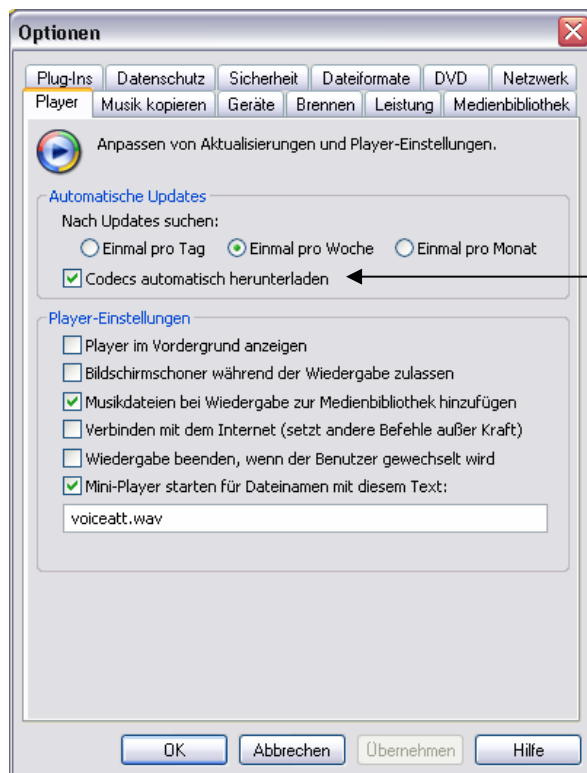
Optionen

Plug-Ins | Datenschutz | Sicherheit | Dateiformate | DVD | Netzwerk
Player | Musik kopieren | Geräte | Brennen | Leistung | Medienbibliothek

Anpassen von Aktualisierungen und Player-Einstellungen.

Automatische Updates
Nach Updates suchen:
Einmal pro Tag
Einmal pro Woche
Einmal pro Monat
Codecs automatisch herunterladen

Player-Einstellungen
Player im Vordergrund anzeigen
Bildschirmschoner während der Wiedergabe zulassen
Musikdateien bei Wiedergabe zur Medienbibliothek hinzufügen
Verbinden mit dem Internet (setzt andere Befehle außer Kraft)
Wiedergabe beenden, wenn der Benutzer gewechselt wird
Mini-Player starten für Dateinamen mit diesem Text:
voiceatt.wav

OK
Abbrechen
Übernehmen
Hilfe